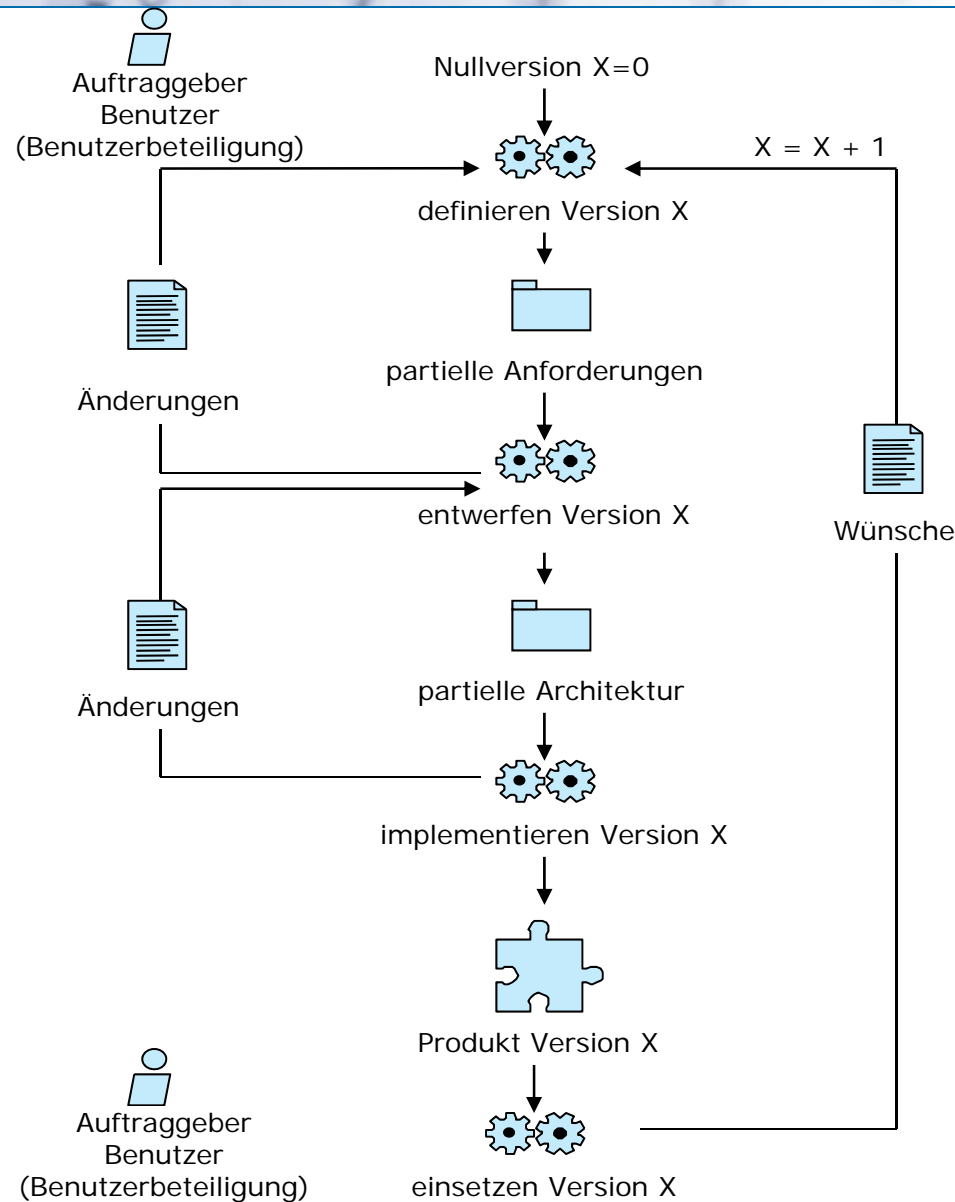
Auftraggeber
Benutzer
(Benutzerbeteiligung)

Nullversion X=0

X = X + 1

definieren Version X

partielle Anforderungen

Änderungen

entwerfen Version X

Wünsche

partielle Architektur

Änderungen

implementieren Version X

Produkt Version X

Auftraggeber
Benutzer
(Benutzerbeteiligung)

einsetzen Version X